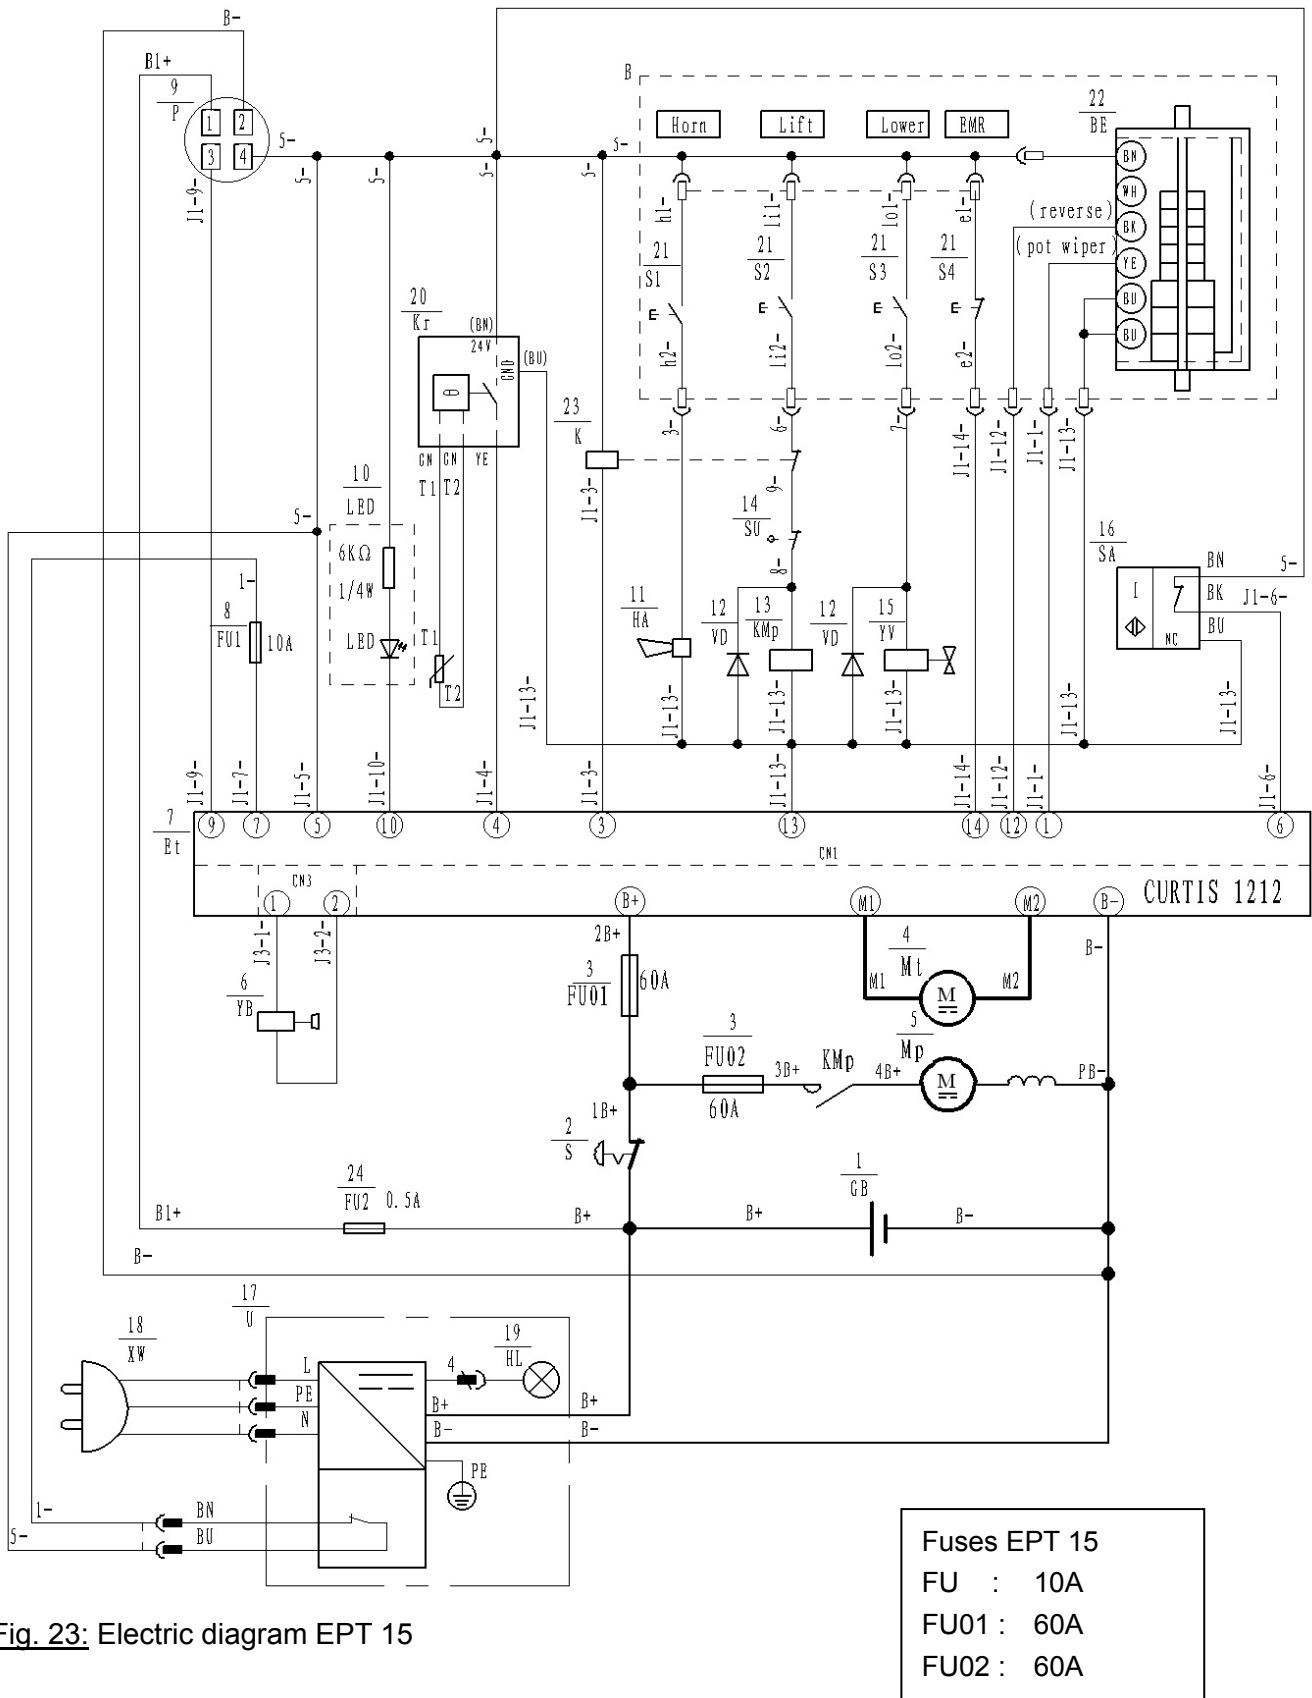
B-
B1+
9
P
1 2
3 4
5-
J1-9-
5-
5-
5-
5-
B
Horn
Lift
Lower
EMR
22
BE
BN
WH
BK
YE
BU
BU
(reverse)
(pot wiper)
h1-
li1-
lo1-
e1-
21
S1
21
S2
21
S3
21
S4
h2-
li2-
lo2-
e2-
20
Kr
(BN)
24V
GND
(BU)
GN GN YE
T1 T2
23
K
3-
6-
7-
J1-14-
J1-12-
J1-1-
J1-13-
J1-3-
9-
14
SU
8-
10
LED
5-
6KΩ
1/4W
LED
T1
T2
1-
8
FU1
10A
11
HA
12
VD
13
KMp
12
VD
15
YV
16
SA
BN
BK
BU
NC
I
5-
J1-6-
J1-13-
J1-13-
J1-13-
J1-13-
J1-13-
J1-13-
J1-9-
J1-7-
J1-5-
J1-10-
J1-4-
J1-3-
J1-13-
J1-14-
J1-12-
J1-1-
J1-6-
7
Et
9 7 5 10 4 3 13 14 12 1 6
CN1
CN3
1 2
B+
M1
M2
B-
CURTIS 1212
J3-1-
J3-2-
6
YB
2B+
3
FU01
60A
4
Mt
M1
M2
B-
5
Mp
3
FU02
60A
3B+
KMp
4B+
PB-
2
S
1B+
1
GB
24
FU2 0.5A
B1+
B+
B+
B-
B-
17
U
18
XW
19
HL
4
L
PE
N
B+
B-
B+
B-
PE
1-
BN
5-
BU
Fig. 23: Electric diagram EPT 15
Fuses EPT 15
FU : 10A
FU01 : 60A
FU02 : 60A